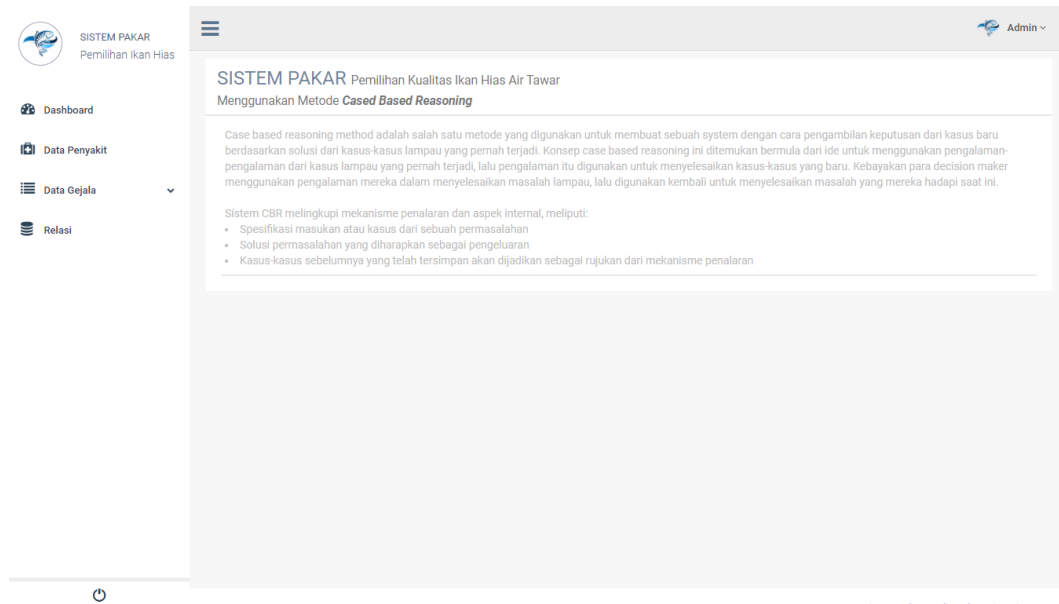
SISTEM PAKAR
Pemilihan Ikan Hias

Dashboard
Data Penyakit
Data Gejala
Relasi

Admin

SISTEM PAKAR Pemilihan Kualitas Ikan Hias Air Tawar
Menggunakan Metode ***Cased Based Reasoning***

Case based reasoning method adalah salah satu metode yang digunakan untuk membuat sebuah system dengan cara pengambilan keputusan dari kasus baru berdasarkan solusi dari kasus-kasus lampau yang pernah terjadi. Konsep case based reasoning ini ditemukan bermula dari ide untuk menggunakan pengalaman-pengalaman dari kasus lampau yang pernah terjadi, lalu pengalaman itu digunakan untuk menyelesaikan kasus-kasus yang baru. Kebayakan para decision maker menggunakan pengalaman mereka dalam menyelesaikan masalah lampau, lalu digunakan kembali untuk menyelesaikan masalah yang mereka hadapi saat ini.

Sistem CBR melingkupi mekanisme penalaran dan aspek internal, meliputi:
- Spesifikasi masukan atau kasus dari sebuah permasalahan
- Solusi permasalahan yang diharapkan sebagai pengeluaran
- Kasus-kasus sebelumnya yang telah tersimpan akan dijadikan sebagai rujukan dari mekanisme penalaran